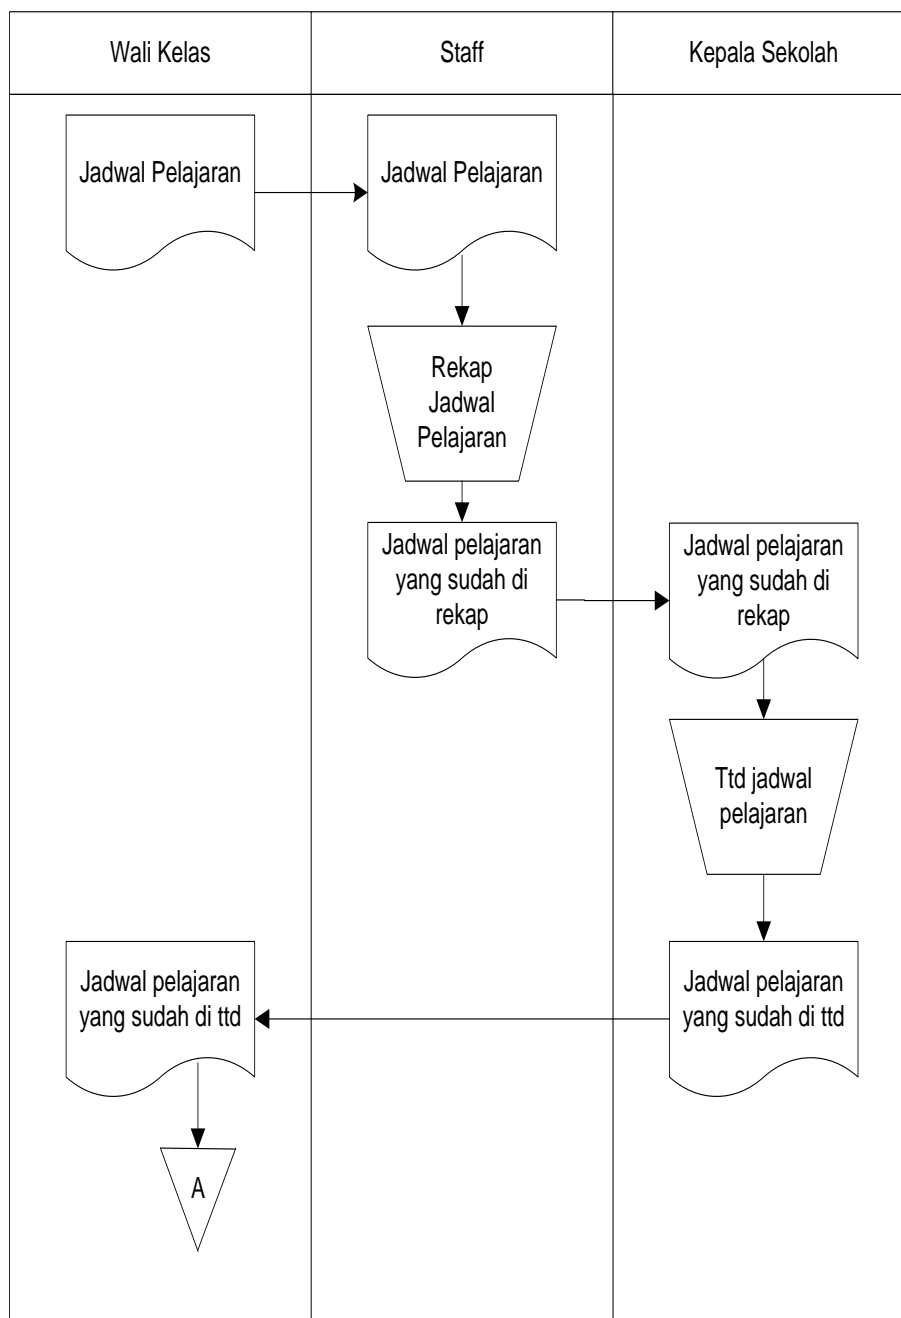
| Wali Kelas | Staff | Kepala Sekolah |
|---|---|---|

Jadwal Pelajaran

Jadwal Pelajaran

Rekap Jadwal Pelajaran

Jadwal pelajaran yang sudah di rekap

Jadwal pelajaran yang sudah di rekap

Ttd jadwal pelajaran

Jadwal pelajaran yang sudah di ttd

Jadwal pelajaran yang sudah di ttd

A